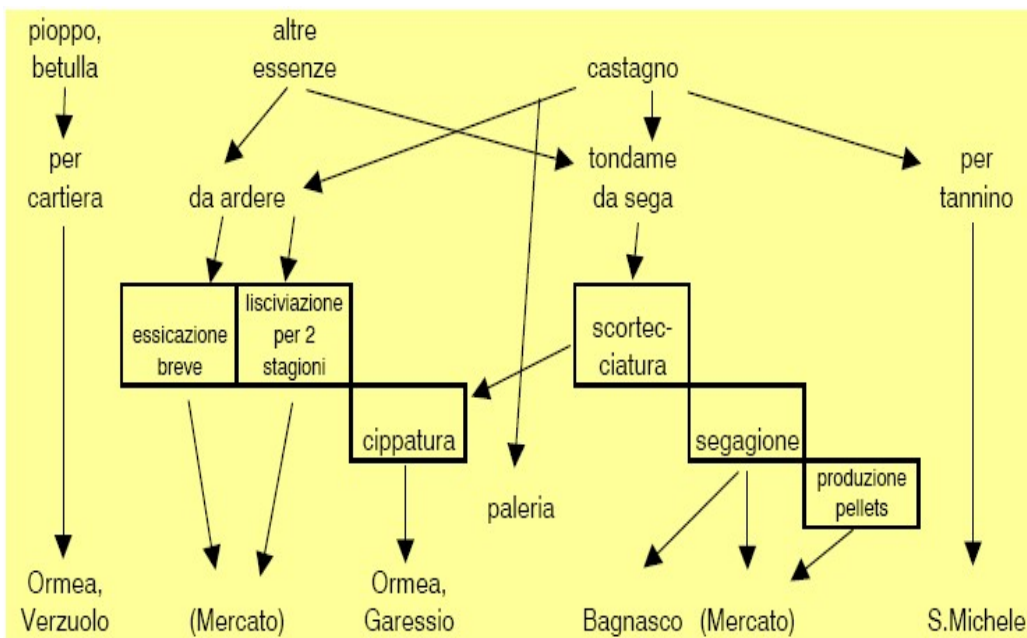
pioppo, betulla

altre essenze

castagno

per cartiera

da ardere

tondame da sega

per tannino

essicazione breve

lisciviazione per 2 stagioni

scortec-ciatura

cippatura

segagione

produzione pellets

paleria

Ormea, Verzuolo

(Mercato)

Ormea, Garessio

Bagnasco

(Mercato)

S.Michele